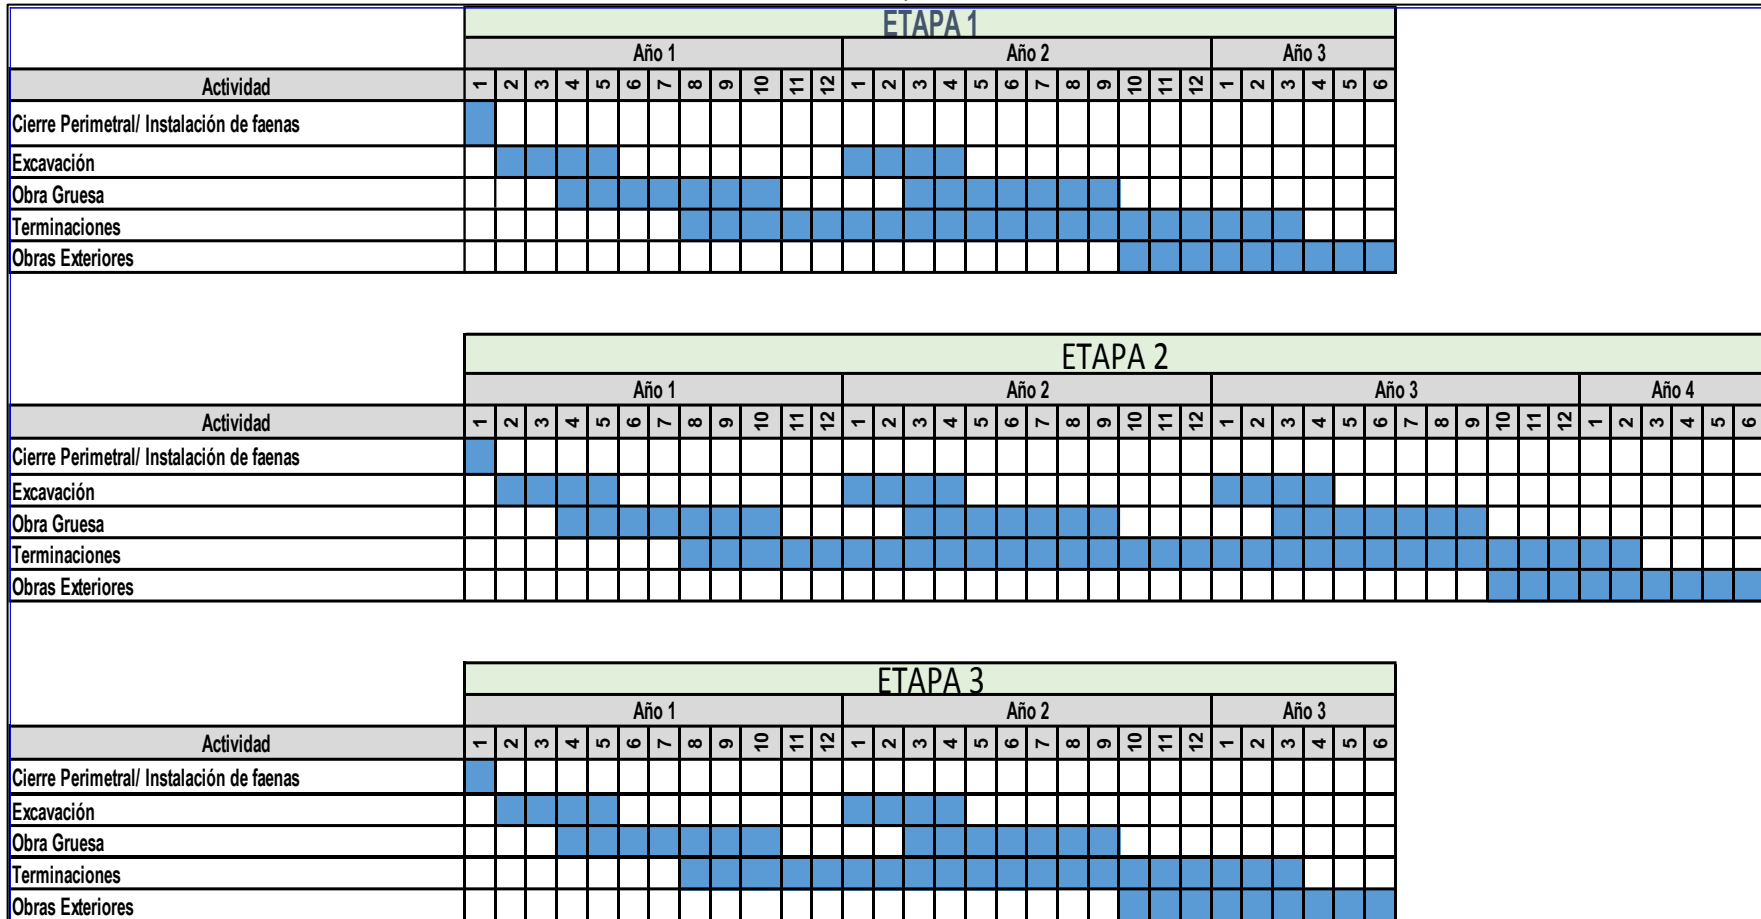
ETAPA 1

| | Año 1 | | | | | | | | | | | | Año 2 | | | | | | | | | | | | Año 3 | | | | | |
|---|---|---|---|---|---|---|---|---|---|---|---|---|---|---|---|---|---|---|---|---|---|---|---|---|---|---|---|---|---|---|
| Actividad | 1 | 2 | 3 | 4 | 5 | 6 | 7 | 8 | 9 | 10 | 11 | 12 | 1 | 2 | 3 | 4 | 5 | 6 | 7 | 8 | 9 | 10 | 11 | 12 | 1 | 2 | 3 | 4 | 5 | 6 |
| Cierre Perimetral/ Instalación de faenas | | | | | | | | | | | | | | | | | | | | | | | | | | | | | | |
| Excavación | | | | | | | | | | | | | | | | | | | | | | | | | | | | | | |
| Obra Gruesa | | | | | | | | | | | | | | | | | | | | | | | | | | | | | | |
| Terminaciones | | | | | | | | | | | | | | | | | | | | | | | | | | | | | | |
| Obras Exteriores | | | | | | | | | | | | | | | | | | | | | | | | | | | | | | |

ETAPA 2

| | Año 1 | | | | | | | | | | | | Año 2 | | | | | | | | | | | | Año 3 | | | | | | | | | | | | Año 4 | | | | | |
|---|---|---|---|---|---|---|---|---|---|---|---|---|---|---|---|---|---|---|---|---|---|---|---|---|---|---|---|---|---|---|---|---|---|---|---|---|---|---|---|---|---|---|
| Actividad | 1 | 2 | 3 | 4 | 5 | 6 | 7 | 8 | 9 | 10 | 11 | 12 | 1 | 2 | 3 | 4 | 5 | 6 | 7 | 8 | 9 | 10 | 11 | 12 | 1 | 2 | 3 | 4 | 5 | 6 | 7 | 8 | 9 | 10 | 11 | 12 | 1 | 2 | 3 | 4 | 5 | 6 |
| Cierre Perimetral/ Instalación de faenas | | | | | | | | | | | | | | | | | | | | | | | | | | | | | | | | | | | | | | | | | | |
| Excavación | | | | | | | | | | | | | | | | | | | | | | | | | | | | | | | | | | | | | | | | | | |
| Obra Gruesa | | | | | | | | | | | | | | | | | | | | | | | | | | | | | | | | | | | | | | | | | | |
| Terminaciones | | | | | | | | | | | | | | | | | | | | | | | | | | | | | | | | | | | | | | | | | | |
| Obras Exteriores | | | | | | | | | | | | | | | | | | | | | | | | | | | | | | | | | | | | | | | | | | |

ETAPA 3

| | Año 1 | | | | | | | | | | | | Año 2 | | | | | | | | | | | | Año 3 | | | | | |
|---|---|---|---|---|---|---|---|---|---|---|---|---|---|---|---|---|---|---|---|---|---|---|---|---|---|---|---|---|---|---|
| Actividad | 1 | 2 | 3 | 4 | 5 | 6 | 7 | 8 | 9 | 10 | 11 | 12 | 1 | 2 | 3 | 4 | 5 | 6 | 7 | 8 | 9 | 10 | 11 | 12 | 1 | 2 | 3 | 4 | 5 | 6 |
| Cierre Perimetral/ Instalación de faenas | | | | | | | | | | | | | | | | | | | | | | | | | | | | | | |
| Excavación | | | | | | | | | | | | | | | | | | | | | | | | | | | | | | |
| Obra Gruesa | | | | | | | | | | | | | | | | | | | | | | | | | | | | | | |
| Terminaciones | | | | | | | | | | | | | | | | | | | | | | | | | | | | | | |
| Obras Exteriores | | | | | | | | | | | | | | | | | | | | | | | | | | | | | | |